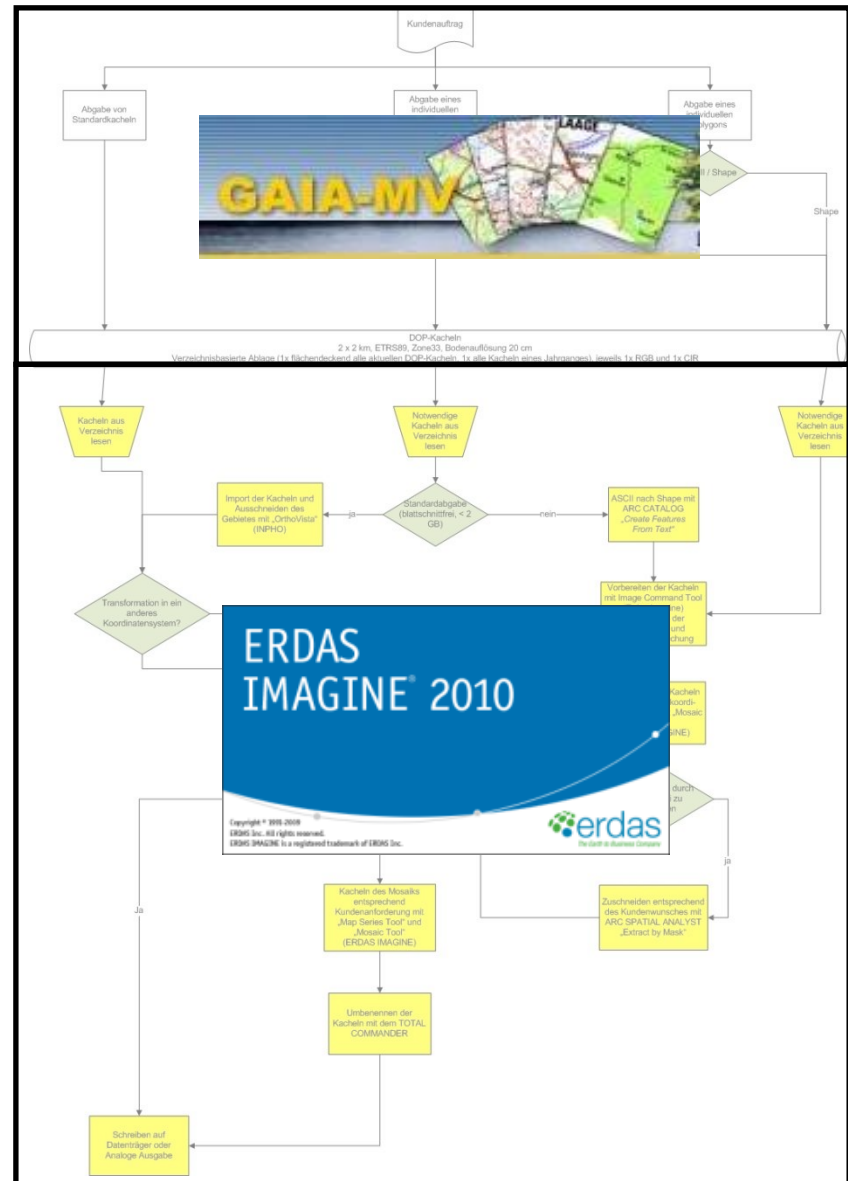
Kundenauftrag

Abgabe von Standardkacheln

Abgabe eines individuellen

Abgabe eines individuellen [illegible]polygons

GAIA-MV

LAAGE

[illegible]I / Shape

Shape

DOP-Kacheln
2 x 2 km, ETRS89, Zone33, Bodenauflösung 20 cm
Verzeichnisbasierte Ablage (1x flächendeckend alle aktuellen DOP-Kacheln, 1x alle Kacheln eines Jahrganges), jeweils 1x RGB und 1x CIR

Kacheln aus Verzeichnis lesen

Notwendige Kacheln aus Verzeichnis lesen

Notwendige Kacheln aus Verzeichnis lesen

Import der Kacheln und Ausschneiden des Gebietes mit „OrthoVista" (INPHO)

ja

Standardabgabe (blattschnittfrei, < 2 GB)

nein

ASCII nach Shape mit ARC CATALOG „Create Features From Text"

Vorbereiten der Kacheln mit Image Command Tool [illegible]ne) der und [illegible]chung

Transformation in ein anderes Koordinatensystem?

ERDAS IMAGINE® 2010

Copyright © 1991-2009
ERDAS Inc. All rights reserved.
ERDAS IMAGINE is a registered trademark of ERDAS Inc.

erdas
The Earth to Business Company

Kacheln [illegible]koordi- „Mosaic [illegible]GINE)

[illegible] durch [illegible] zu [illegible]n

ja

Ja

Kacheln des Mosaiks entsprechend Kundenanforderung mit „Map Series Tool" und „Mosaic Tool" (ERDAS IMAGINE)

Zuschneiden entsprechend des Kundenwunsches mit ARC SPATIAL ANALYST „Extract by Mask"

Umbenennen der Kacheln mit dem TOTAL COMMANDER

Schreiben auf Datenträger oder Analoge Ausgabe